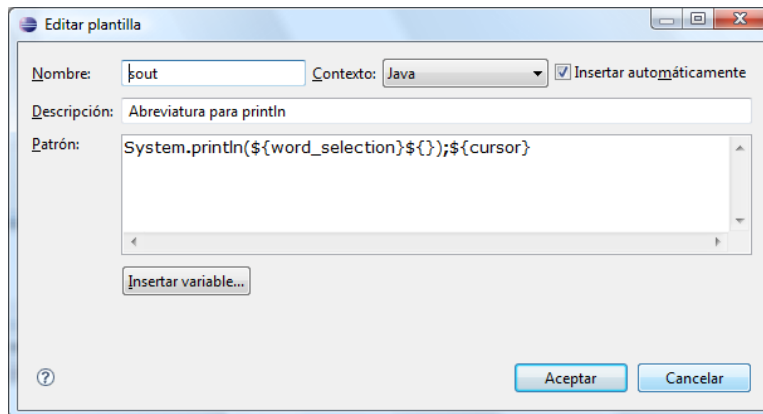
Editar plantilla

Nombre: sout
Contexto: Java
Insertar automáticamente

Descripción: Abreviatura para println

Patrón: System.println(\${word_selection}\${});\${cursor}

Insertar variable...

?

Aceptar
Cancelar